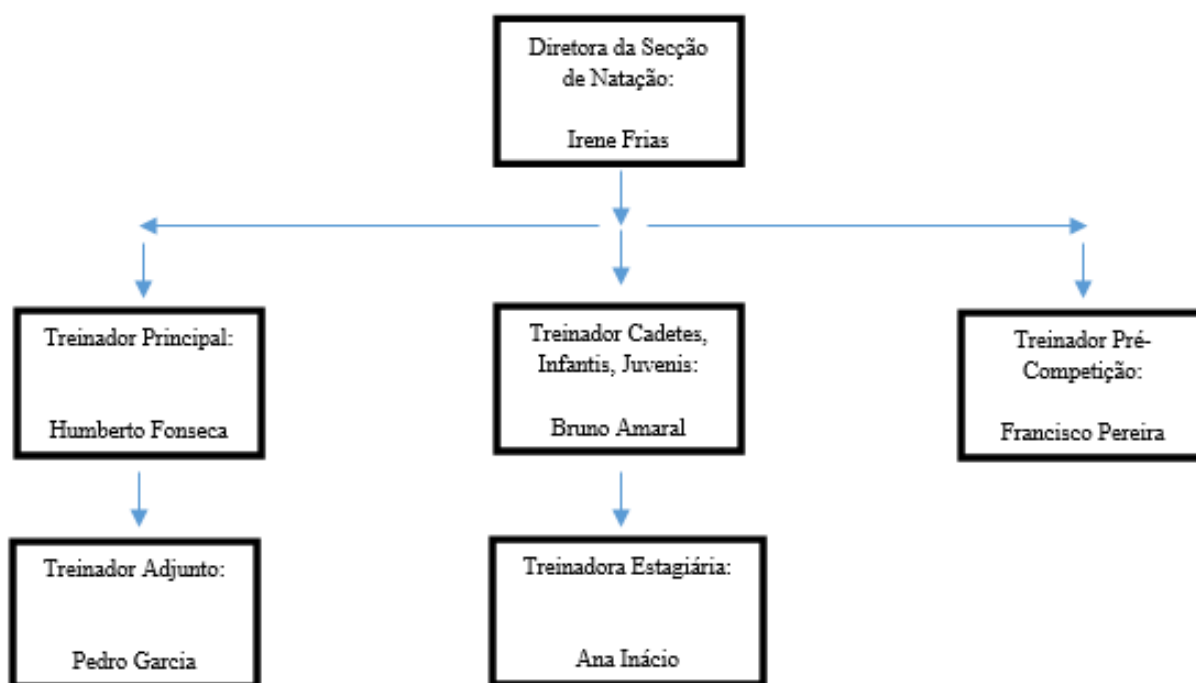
Diretora da Secção de Natação:

Irene Frias

Treinador Principal:

Humberto Fonseca

Treinador Cadetes, Infantis, Juvenis:

Bruno Amaral

Treinador Pré-Competição:

Francisco Pereira

Treinador Adjunto:

Pedro Garcia

Treinadora Estagiária:

Ana Inácio